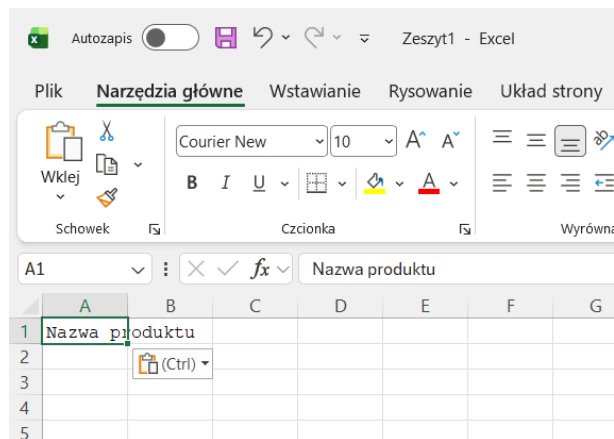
Autozapis
Zeszyt1 - Excel

Plik Narzędzia główne Wstawianie Rysowanie Układ strony

Wklej
Schowek

Courier New
10
B I U
Czcionka

Wyrówna

A1
fx
Nazwa produktu

| | A | B | C | D | E | F | G |
|---|---|---|---|---|---|---|---|
| 1 | Nazwa produktu | | | | | | |
| 2 | | (Ctrl) | | | | | |
| 3 | | | | | | | |
| 4 | | | | | | | |
| 5 | | | | | | | |